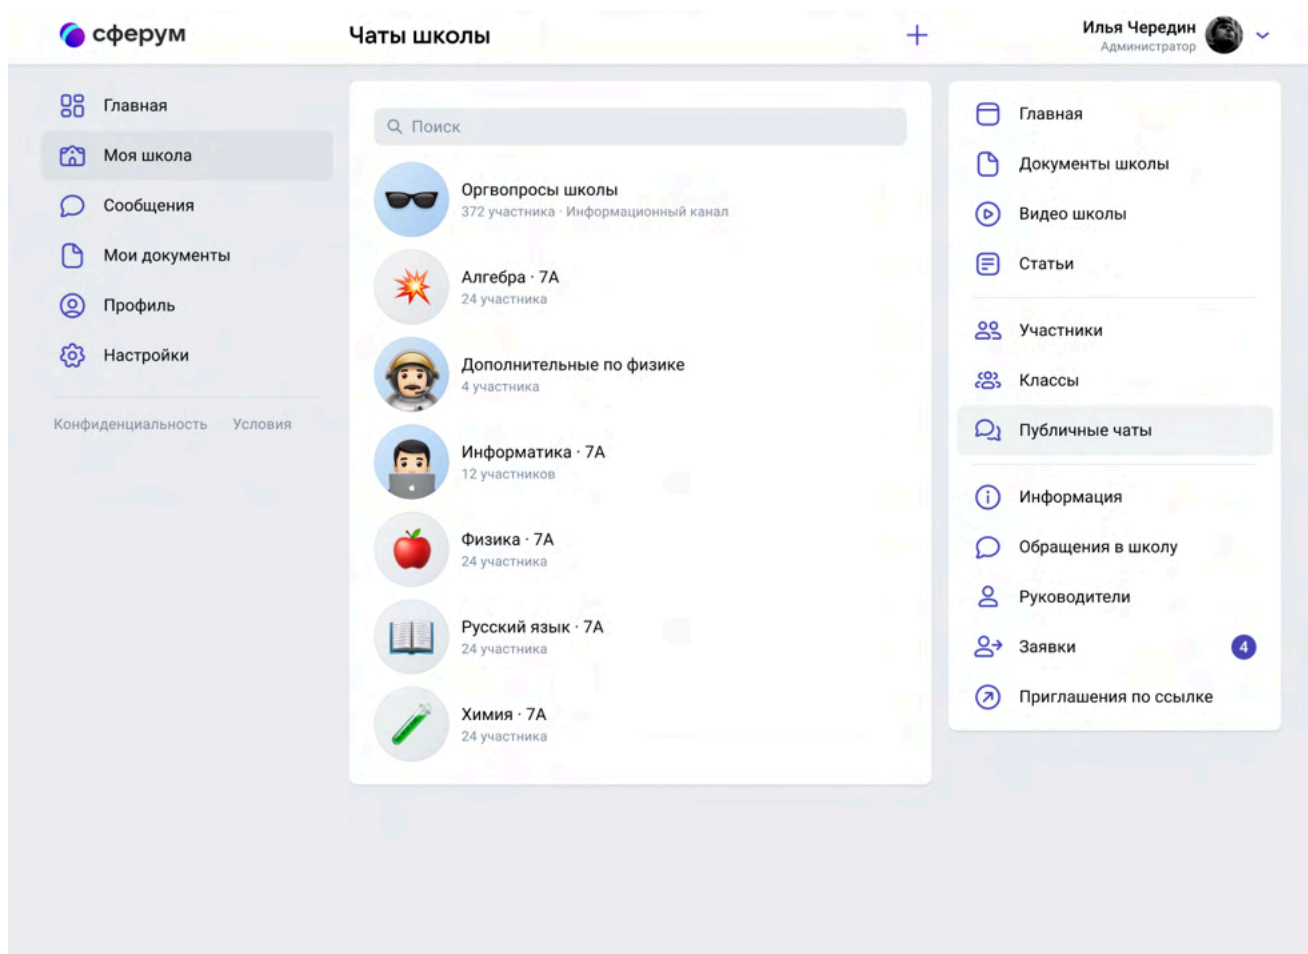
сферум

Чаты школы

+

Илья Чередин
Администратор

Главная
Моя школа
Сообщения
Мои документы
Профиль
Настройки

Конфиденциальность Условия

Поиск

Оргвопросы школы
372 участника · Информационный канал

Алгебра · 7А
24 участника

Дополнительные по физике
4 участника

Информатика · 7А
12 участников

Физика · 7А
24 участника

Русский язык · 7А
24 участника

Химия · 7А
24 участника

Главная
Документы школы
Видео школы
Статьи

Участники
Классы
Публичные чаты

Информация
Обращения в школу
Руководители
Заявки 4
Приглашения по ссылке